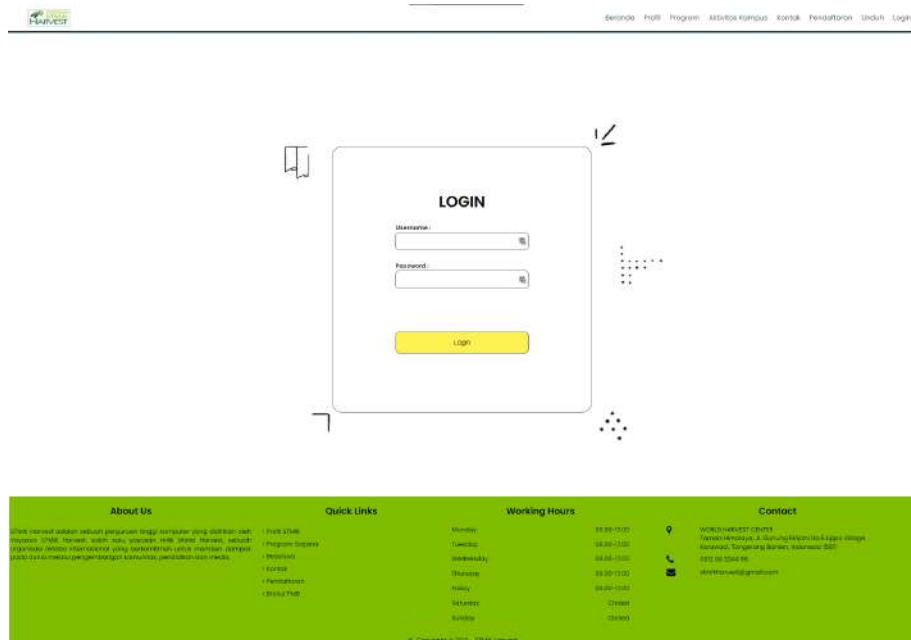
HARVEST

Beranda Profil Program Aktivitas Kampus Kontak Pendaftaran Unduh Login

LOGIN

Username :

Password :

Login

About Us

STMIK Harvest adalah sebuah perguruan tinggi komputer yang didirikan oleh Yayasan STMIK Harvest, salah satu yayasan milik World Harvest, sebuah organisasi zelotia internasional yang berkomitmen untuk memberi dampak pada dunia melalui pengembangan komunitas, pendidikan dan media.

Quick Links

› Profil STMIK
› Program Sarjana
› Beasiswa
› Kontak
› Pendaftaran
› Brosur PMB

Working Hours

| | |
|---|---|
| Monday | 08.00-17.00 |
| Tuesday | 08.00-17.00 |
| Wednesday | 08.00-17.00 |
| Thursday | 08.00-17.00 |
| Friday | 08.00-17.00 |
| Saturday | Closed |
| Sunday | Closed |

Contact

WORLD HARVEST CENTER
Taman Himalaya, Jl. Gunung Rinjani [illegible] Lippo Village, Karawaci, Tangerang Banten, Indonesia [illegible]

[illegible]

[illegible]@gmail.com

© Copyright © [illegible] - STMIK Harvest